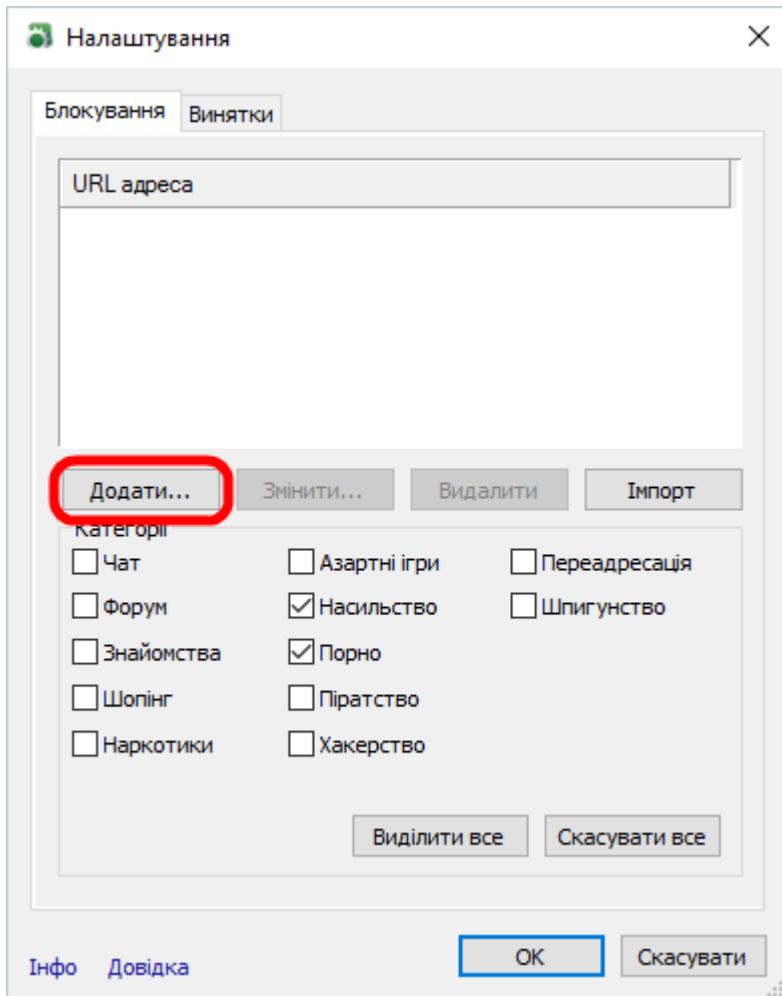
Налаштування

Блокування
Винятки

URL адреса

Додати...
Змінити...
Видалити
Імпорт

Категорії

Чат
Азартні ігри
Переадресація
Форум
Насильство
Шпигунство
Знайомства
Порно
Шопінг
Піратство
Наркотики
Хакерство

Виділити все
Скасувати все

Інфо
Довідка
OK
Скасувати